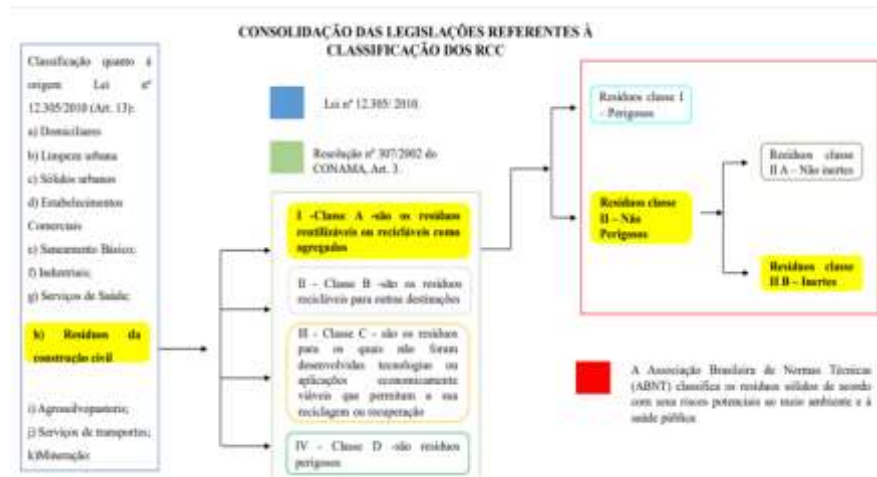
CONSOLIDAÇÃO DAS LEGISLAÇÕES REFERENTES À CLASSIFICAÇÃO DOS RCC

Classificação quanto à origem: Lei nº 12.305/2010 (Art. 13):

a) Domiciliares

b) Limpeza urbana

c) Sólidos urbanos

d) Estabelecimentos Comerciais

e) Saneamento Básico;

f) Industriais;

g) Serviços de Saúde;

h) Resíduos da construção civil

i) Agrossilvopastoris;

j) Serviços de transportes;

k)Mineração

Lei nº 12.305/ 2010.

Resolução nº 307/2002 do CONAMA, Art. 3.

I -Classe A -são os resíduos reutilizáveis ou recicláveis como agregados

II – Classe B -são os resíduos recicláveis para outras destinações

III - Classe C - são os resíduos para os quais não foram desenvolvidas tecnologias ou aplicações economicamente viáveis que permitam a sua reciclagem ou recuperação

IV - Classe D -são resíduos perigosos

Resíduos classe I - Perigosos

Resíduos classe II – Não Perigosos

Resíduos classe II A – Não inertes

Resíduos classe II B – Inertes

A Associação Brasileira de Normas Técnicas (ABNT) classifica os resíduos sólidos de acordo com seus riscos potenciais ao meio ambiente e à saúde pública